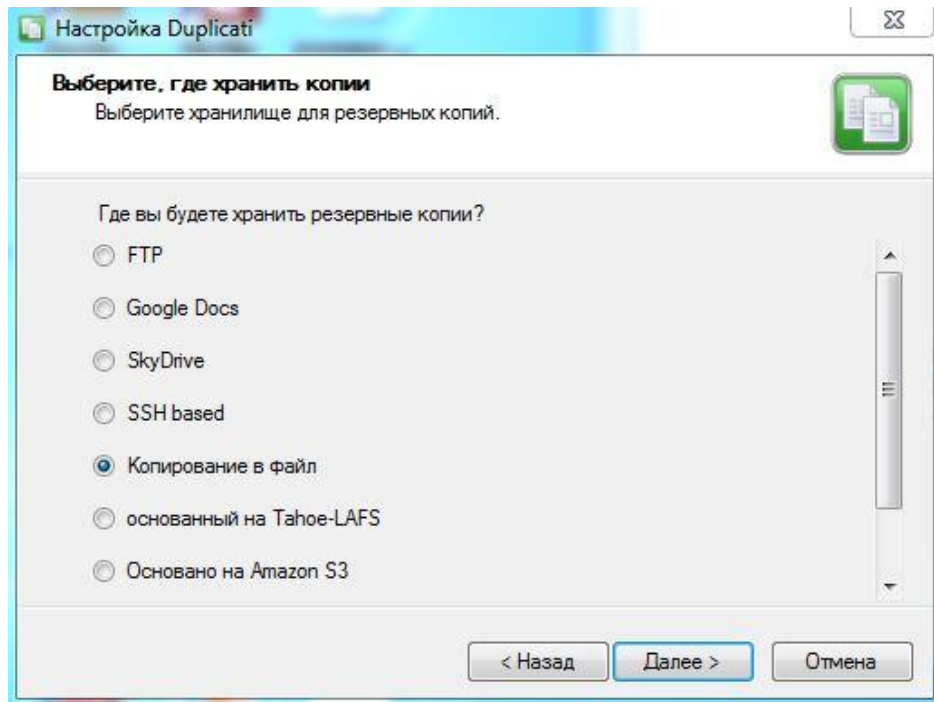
Настройка Duplicati

Выберите, где хранить копии
Выберите хранилище для резервных копий.

Где вы будете хранить резервные копии?

FTP

Google Docs

SkyDrive

SSH based

Копирование в файл

основанный на Tahoe-LAFS

Основано на Amazon S3

< Назад

Далее >

Отмена